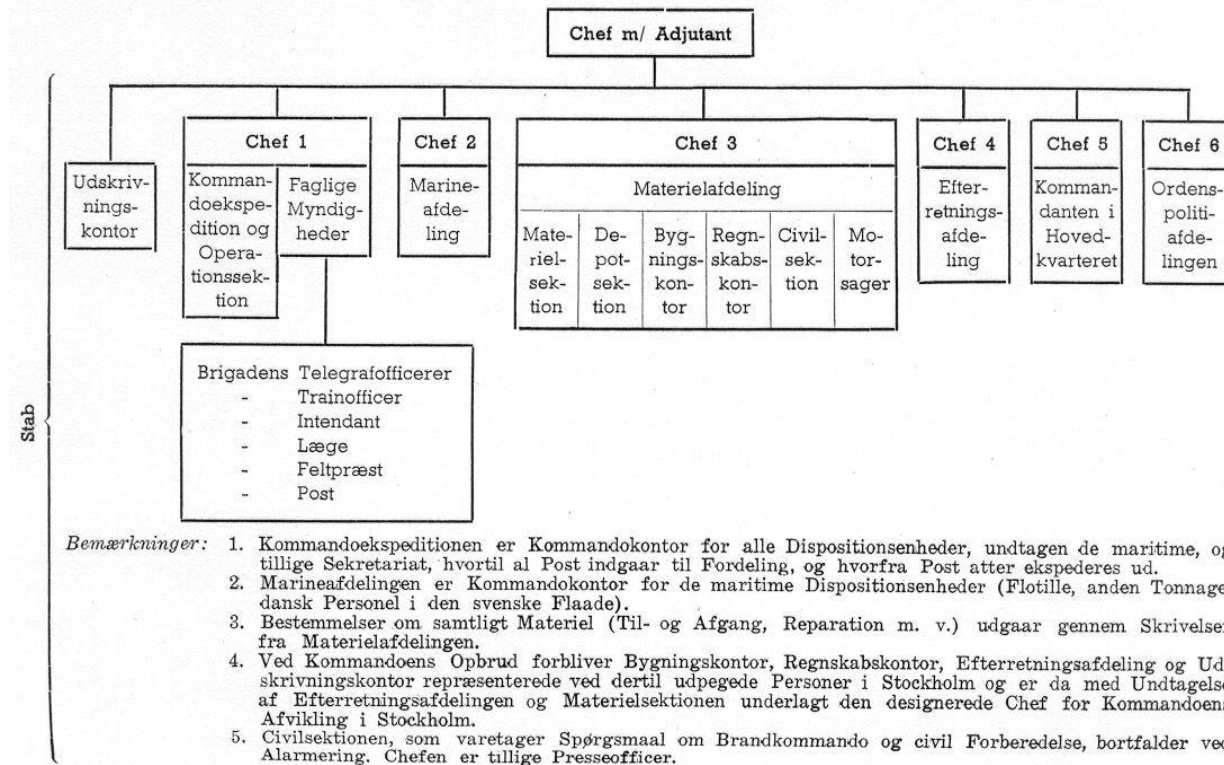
Chef m/ Adjutant

Stab

Udskrivningskontor

Chef 1

Kommandoekspedition og Operationssektion

Faglige Myndigheder

Brigadens Telegrafofficerer
- Trainofficer
- Intendant
- Læge
- Feltpræst
- Post

Chef 2

Marineafdeling

Chef 3

Materielafdeling

| Materielsektion | Depotsektion | Bygningskontor | Regnskabskontor | Civilsektion | Motorsager |
|---|---|---|---|---|---|

Chef 4

Efterretningsafdeling

Chef 5

Kommandanten i Hovedkvarteret

Chef 6

Ordenspolitiafdelingen

Bemærkninger: 1. Kommandoekspeditionen er Kommandokontor for alle Dispositionsenheder, undtagen de maritime, og tillige Sekretariat, hvortil al Post indgaar til Fordeling, og hvorfra Post atter ekspederes ud.
2. Marineafdelingen er Kommandokontor for de maritime Dispositionsenheder (Flotille, anden Tonnage dansk Personel i den svenske Flaade).
3. Bestemmelser om samtligt Materiel (Til- og Afgang, Reparation m. v.) udgaar gennem Skrivelser fra Materielafdelingen.
4. Ved Kommandoens Opbrud forbliver Bygningskontor, Regnskabskontor, Efterretningsafdeling og Udskrivningskontor repræsenterede ved dertil udpegede Personer i Stockholm og er da med Undtagelse af Efterretningsafdelingen og Materielsektionen underlagt den designerede Chef for Kommandoens Afvikling i Stockholm.
5. Civilsektionen, som varetager Spørgsmaal om Brandkommando og civil Forberedelse, bortfalder ved Alarmering. Chefen er tillige Presseofficer.